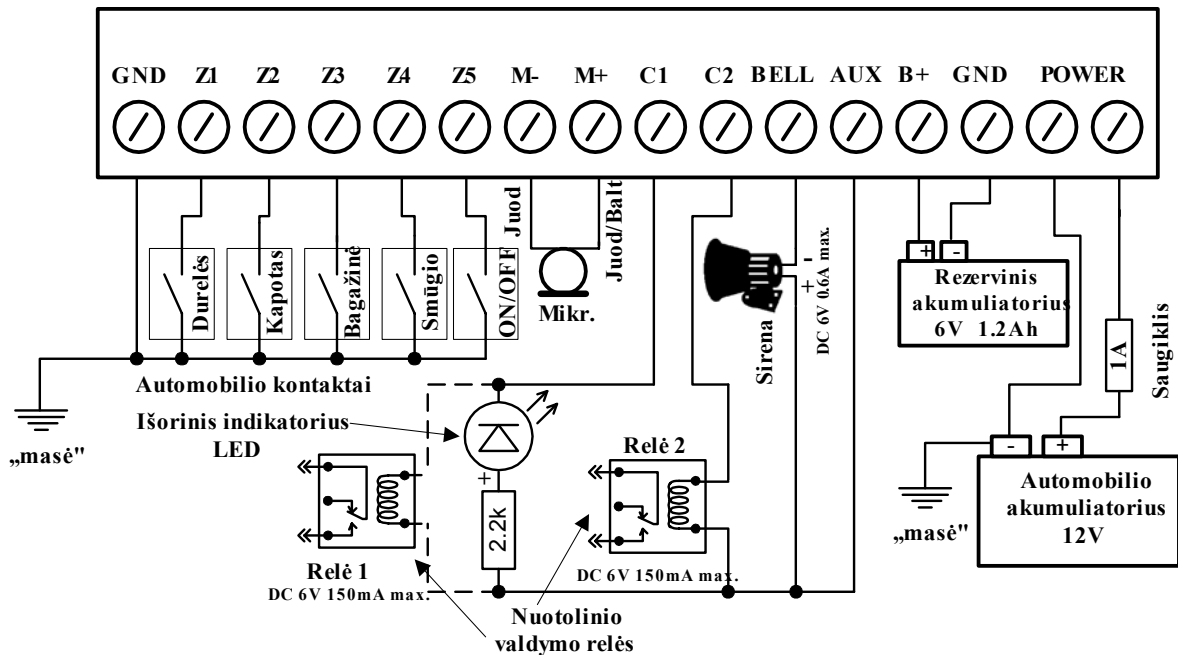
GND Z1 Z2 Z3 Z4 Z5 M- M+ C1 C2 BELL AUX B+ GND POWER

Durelės
Kapotas
Bagažinė
Smūgio
ON/OFF
Juod
Juod/Balt
Mikr.
Sirena
-
+
DC 6V 0.6A max.
+
-
Rezervinis akumuliatorius
6V 1.2Ah
1A
Saugiklis
Automobilio kontaktai
Išorinis indikatorius LED
„masė"
Relė 2
+
2.2k
Relė 1
DC 6V 150mA max.
DC 6V 150mA max.
Nuotolinio valdymo relės
-
+
Automobilio akumuliatorius
12V
„masė"